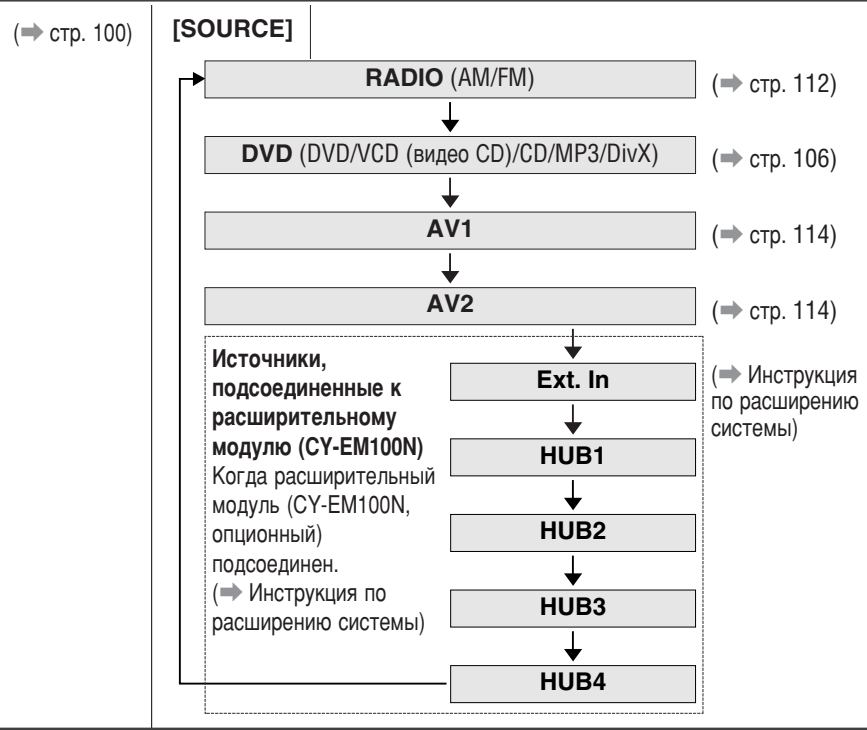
(➡ стр. 100)

[SOURCE]

RADIO (AM/FM)

(➡ стр. 112)

DVD (DVD/VCD (видео CD)/CD/MP3/DivX)

(➡ стр. 106)

AV1

(➡ стр. 114)

AV2

(➡ стр. 114)

Источники, подсоединенные к расширительному модулю (CY-EM100N)
Когда расширительный модуль (CY-EM100N, опционный) подсоединен.
(➡ Инструкция по расширению системы)

Ext. In

(➡ Инструкция по расширению системы)

HUB1

HUB2

HUB3

HUB4